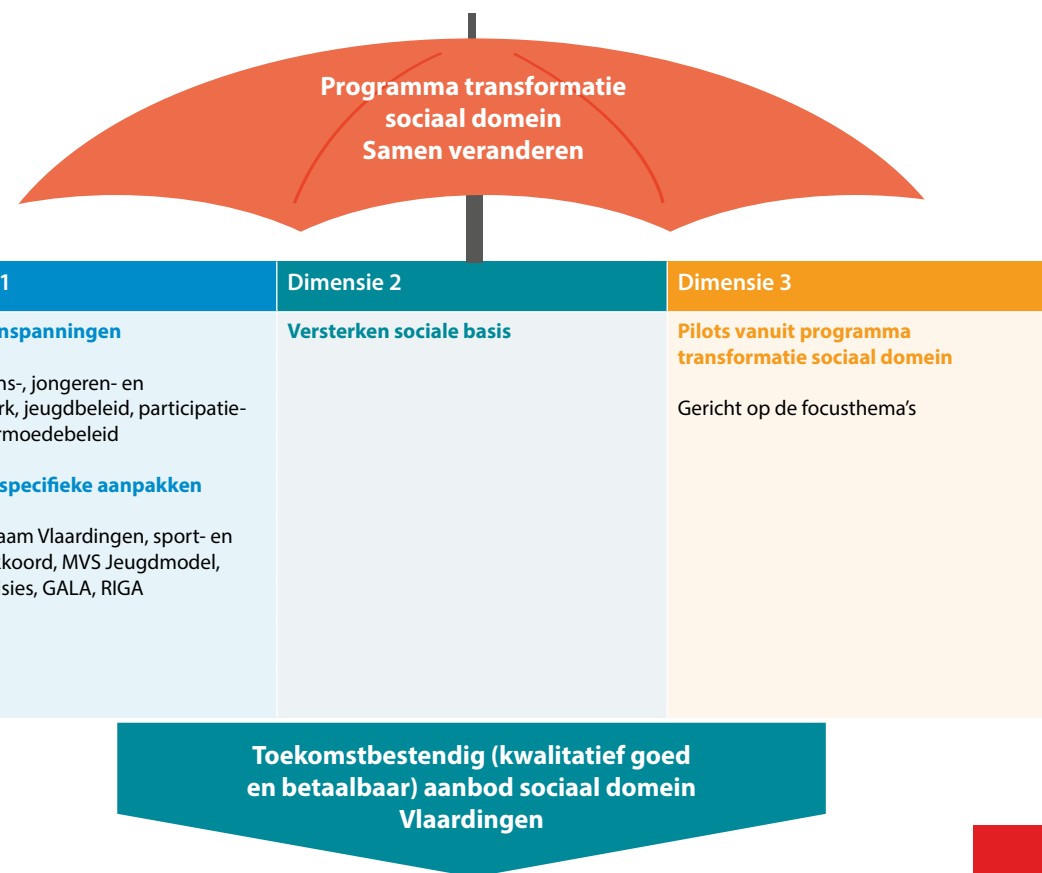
Programma transformatie sociaal domein
Samen veranderen

| 1 | Dimensie 2 | Dimensie 3 |
|---|---|---|
| nspanningen<br><br>ns-, jongeren- en rk, jeugdbeleid, participatie- rmoedebeleid<br><br>specifieke aanpakken<br><br>aam Vlaardingen, sport- en koord, MVS Jeugdmodel, sies, GALA, RIGA | Versterken sociale basis | Pilots vanuit programma transformatie sociaal domein<br><br>Gericht op de focusthema's |

Toekomstbestendig (kwalitatief goed en betaalbaar) aanbod sociaal domein Vlaardingen